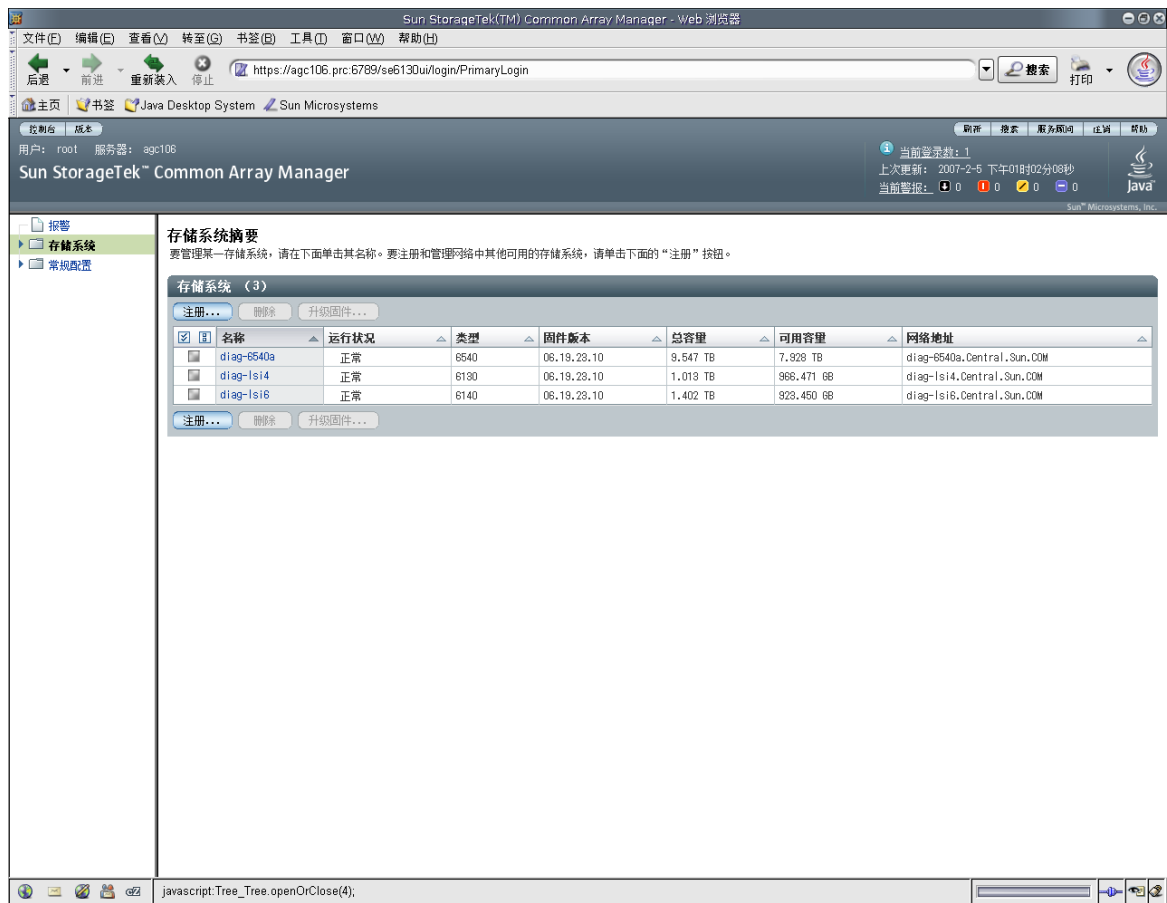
Sun StorageTek(TM) Common Array Manager - Web 浏览器

文件(F) 编辑(E) 查看(V) 转至(G) 书签(B) 工具(T) 窗口(W) 帮助(H)

后退 前进 重新装入 停止 https://agc106.prc:6789/se6130ui/login/PrimaryLogin 搜索 打印

主页 书签 Java Desktop System Sun Microsystems

控制台 版本

刷新 搜索 服务顾问 注销 帮助

用户: root 服务器: agc106

Sun StorageTek™ Common Array Manager

当前登录数: 1
上次更新: 2007-2-5 下午01时02分08秒
当前警报: 0 0 0 0

Java

Sun™ Microsystems, Inc.

报警
存储系统
常规配置

存储系统摘要
要管理某一存储系统，请在下面单击其名称。要注册和管理网络中其他可用的存储系统，请单击下面的“注册”按钮。

存储系统 (3)

注册... 删除 升级固件...

| | 名称 | 运行状况 | 类型 | 固件版本 | 总容量 | 可用容量 | 网络地址 |
|---|---|---|---|---|---|---|---|
| | diag-6540a | 正常 | 6540 | 06.19.23.10 | 9.547 TB | 7.928 TB | diag-6540a.Central.Sun.COM |
| | diag-lsi4 | 正常 | 6130 | 06.19.23.10 | 1.013 TB | 966.471 GB | diag-lsi4.Central.Sun.COM |
| | diag-lsi6 | 正常 | 6140 | 06.19.23.10 | 1.402 TB | 923.450 GB | diag-lsi6.Central.Sun.COM |

注册... 删除 升级固件...

javascript:Tree_Tree.openOrClose(4);